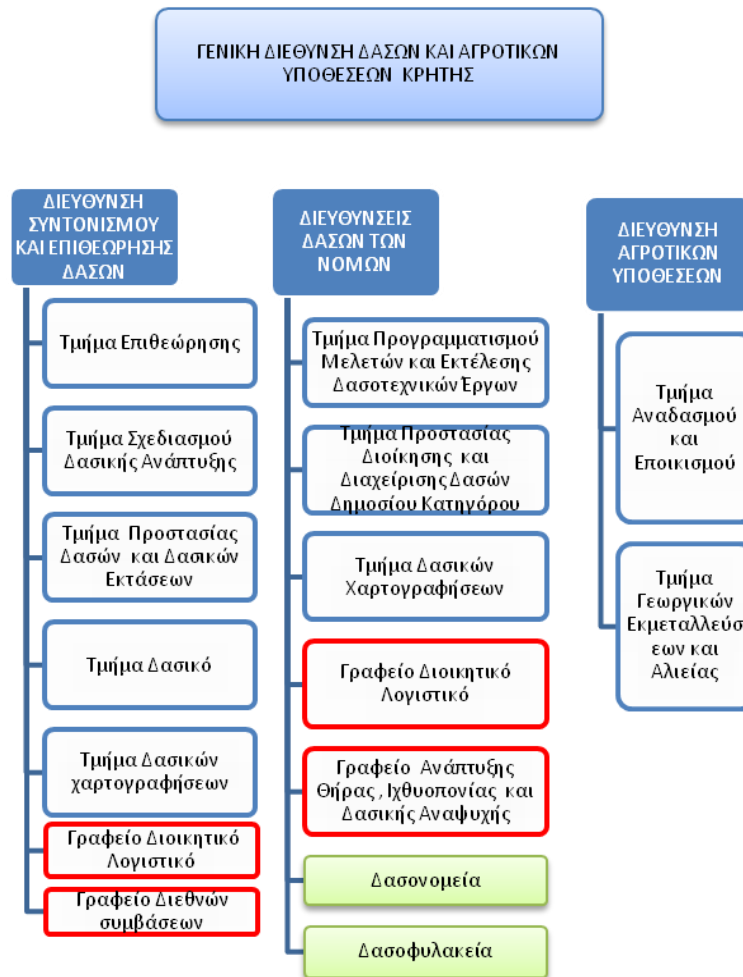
ΓΕΝΙΚΗ ΔΙΕΥΘΥΝΣΗ ΔΑΣΩΝ ΚΑΙ ΑΓΡΟΤΙΚΩΝ ΥΠΟΘΕΣΕΩΝ ΚΡΗΤΗΣ

ΔΙΕΥΘΥΝΣΗ ΣΥΝΤΟΝΙΣΜΟΥ ΚΑΙ ΕΠΙΘΕΩΡΗΣΗΣ ΔΑΣΩΝ

Τμήμα Επιθεώρησης

Τμήμα Σχεδιασμού Δασικής Ανάπτυξης

Τμήμα Προστασίας Δασών και Δασικών Εκτάσεων

Τμήμα Δασικό

Τμήμα Δασικών χαρτογραφήσεων

Γραφείο Διοικητικό Λογιστικό

Γραφείο Διεθνών συμβάσεων

ΔΙΕΥΘΥΝΣΕΙΣ ΔΑΣΩΝ ΤΩΝ ΝΟΜΩΝ

Τμήμα Προγραμματισμού Μελετών και Εκτέλεσης Δασοτεχνικών Έργων

Τμήμα Προστασίας Διοίκησης και Διαχείρισης Δασών Δημοσίου Κατηγόρου

Τμήμα Δασικών Χαρτογραφήσεων

Γραφείο Διοικητικό Λογιστικό

Γραφείο Ανάπτυξης Θήρας, Ιχθυοπονίας και Δασικής Αναψυχής

Δασονομεία

Δασοφυλακεία

ΔΙΕΥΘΥΝΣΗ ΑΓΡΟΤΙΚΩΝ ΥΠΟΘΕΣΕΩΝ

Τμήμα Αναδασμού και Εποικισμού

Τμήμα Γεωργικών Εκμεταλλεύσ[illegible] εων και Αλιείας